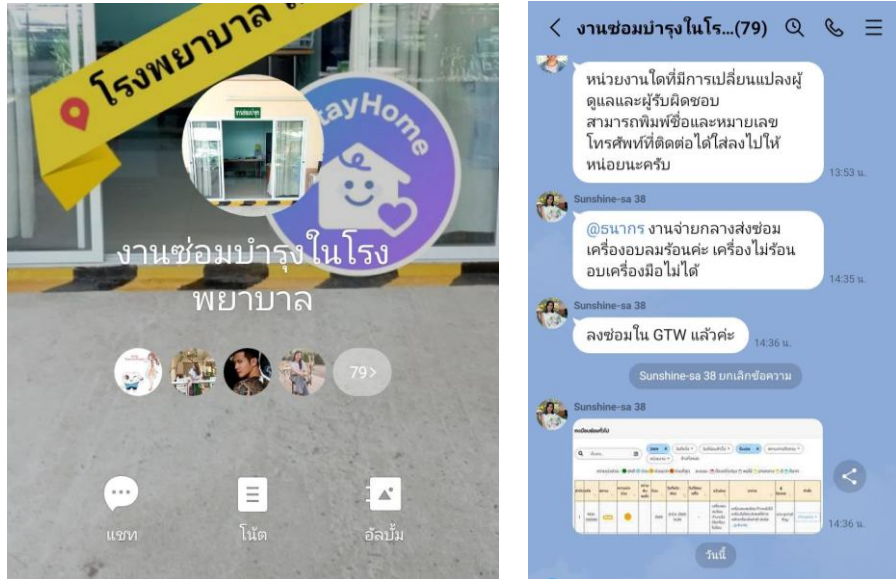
โรงพยาบาล

StayHome

งานซ่อมบำรุง ในโรงพยาบาล

79>

แชท

โน้ต

อัลบั้ม

< งานซ่อมบำรุงในโร...(79)

หน่วยงานใดที่มีการเปลี่ยนแปลงผู้ดูแลและผู้รับผิดชอบ สามารถพิมพ์ชื่อและหมายเลขโทรศัพท์ที่ติดต่อได้ใส่ลงไปให้หน่อยนะครับ

13:53 น.

Sunshine-sa 38

@ธนากร งานจ่ายกลางส่งซ่อมเครื่องอบลมร้อนค่ะ เครื่องไม่ร้อน อบเครื่องมือไม่ได้

14:35 น.

Sunshine-sa 38

ลงซ่อมใน GTW แล้วค่ะ

14:36 น.

Sunshine-sa 38 ยกเลิกข้อความ

Sunshine-sa 38

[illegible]

14:36 น.

วันนี้